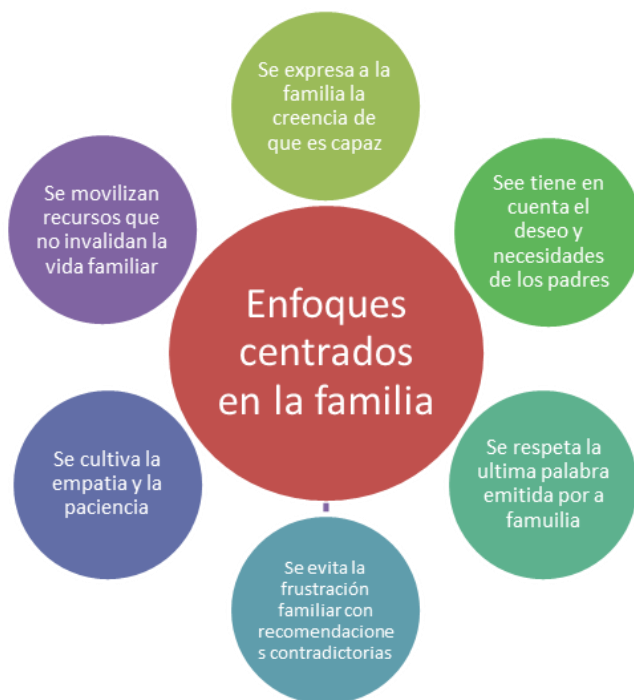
Enfoques centrados en la familia

Se expresa a la familia la creencia de que es capaz

See tiene en cuenta el deseo y necesidades de los padres

Se respeta la ultima palabra emitida por a famuilia

Se evita la frustración familiar con recomendacione s contradictorias

Se cultiva la empatia y la paciencia

Se movilizan recursos que no invalidan la vida familiar